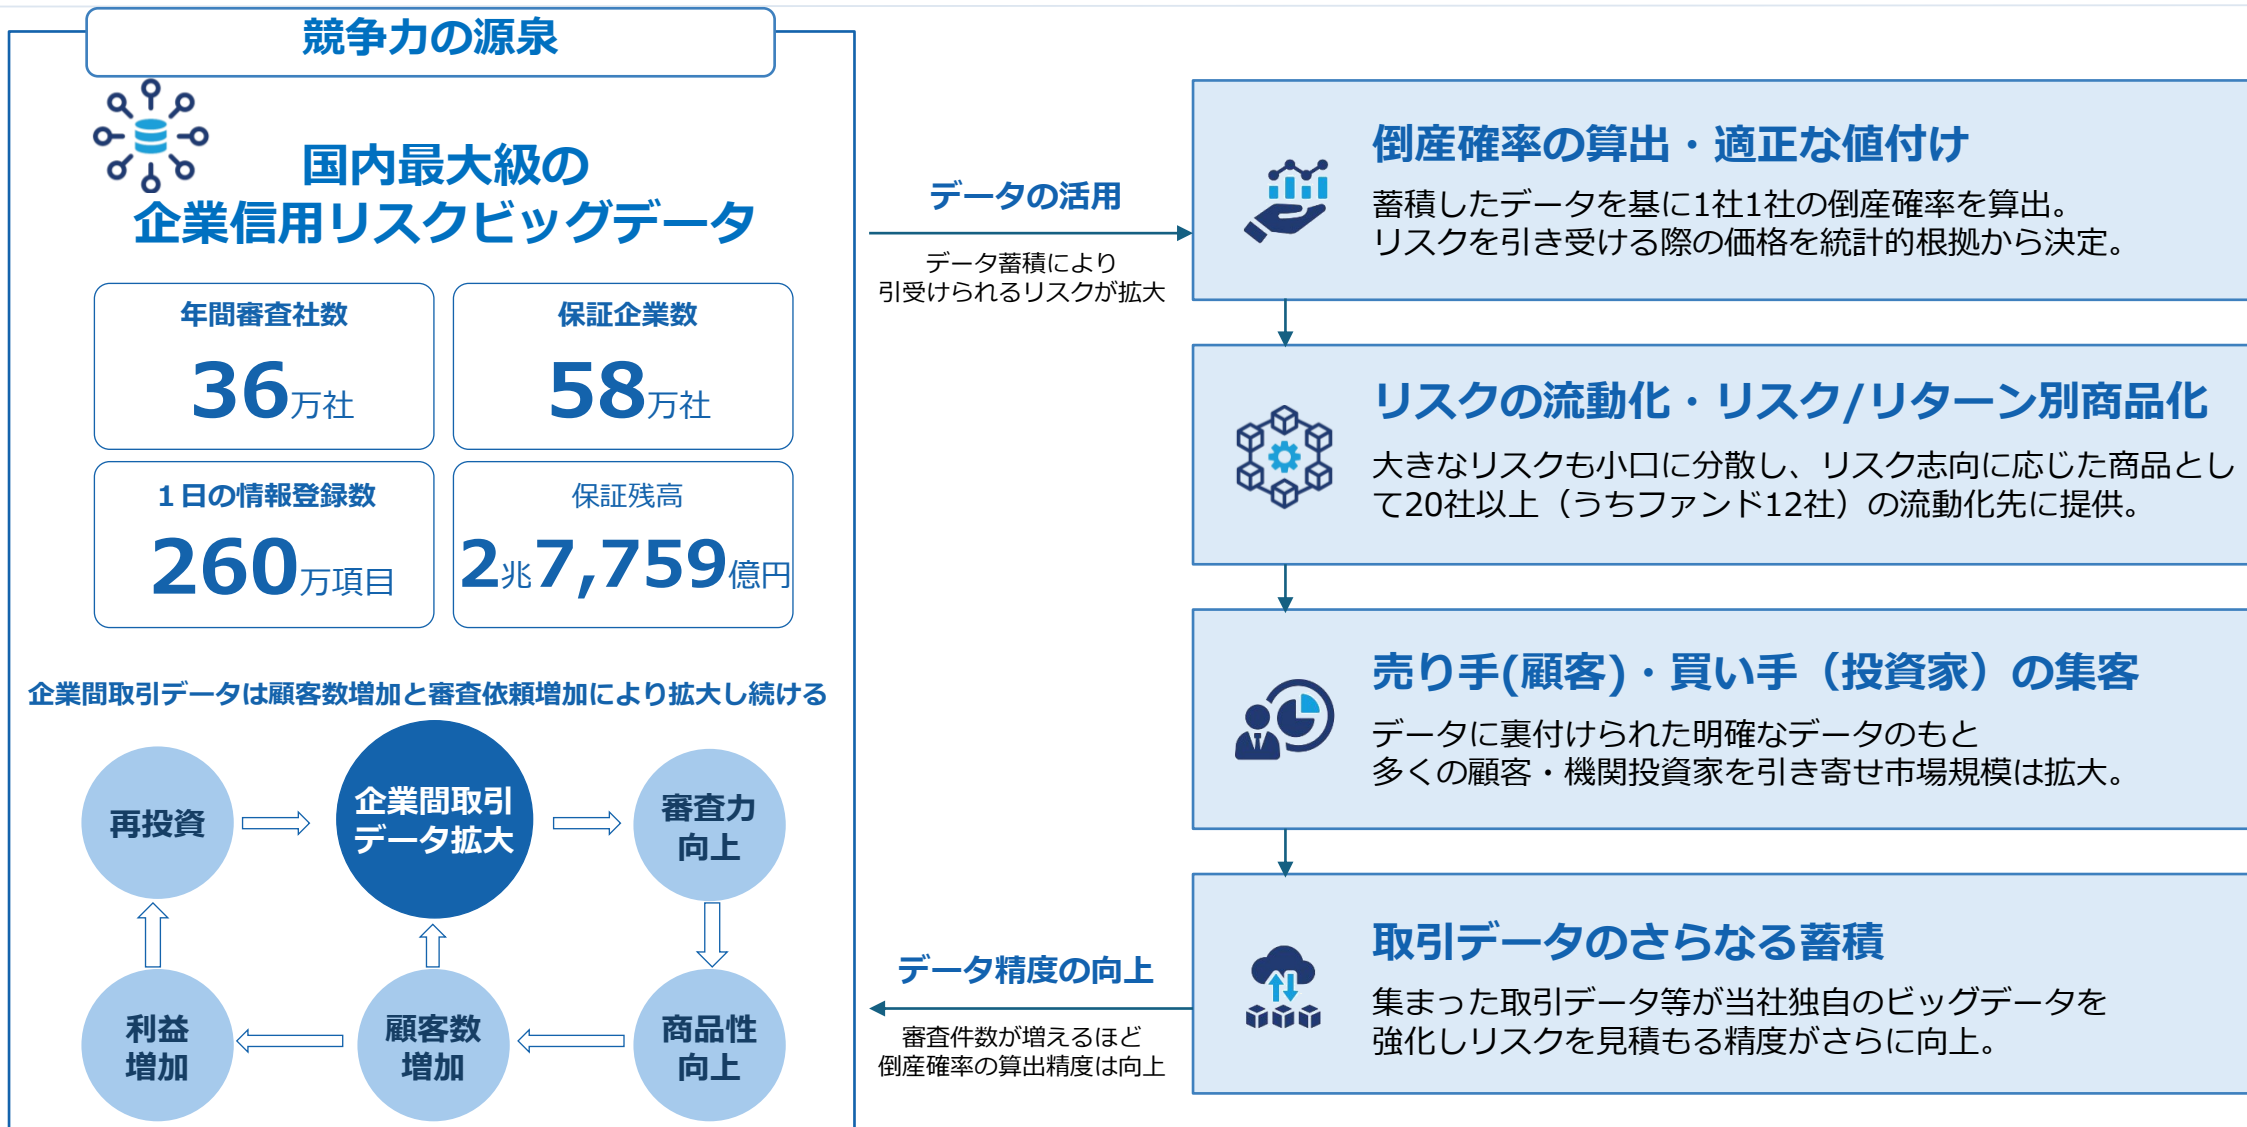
競争力の源泉

国内最大級の
企業信用リスクビッグデータ

| 年間審査社数 | 保証企業数 |
|---|---|
| 36万社 | 58万社 |
| 1日の情報登録数 | 保証残高 |
| 260万項目 | 2兆7,759億円 |

企業間取引データは顧客数増加と審査依頼増加により拡大し続ける

再投資

企業間取引データ拡大

審査力向上

利益増加

顧客数増加

商品性向上

データの活用

データ蓄積により引受けられるリスクが拡大

データ精度の向上

審査件数が増えるほど倒産確率の算出精度は向上

倒産確率の算出・適正な値付け

蓄積したデータを基に1社1社の倒産確率を算出。リスクを引き受ける際の価格を統計的根拠から決定。

リスクの流動化・リスク/リターン別商品化

大きなリスクも小口に分散し、リスク志向に応じた商品として20社以上（うちファンド12社）の流動化先に提供。

売り手(顧客)・買い手（投資家）の集客

データに裏付けられた明確なデータのもと多くの顧客・機関投資家を引き寄せ市場規模は拡大。

取引データのさらなる蓄積

集まった取引データ等が当社独自のビッグデータを強化しリスクを見積もる精度がさらに向上。